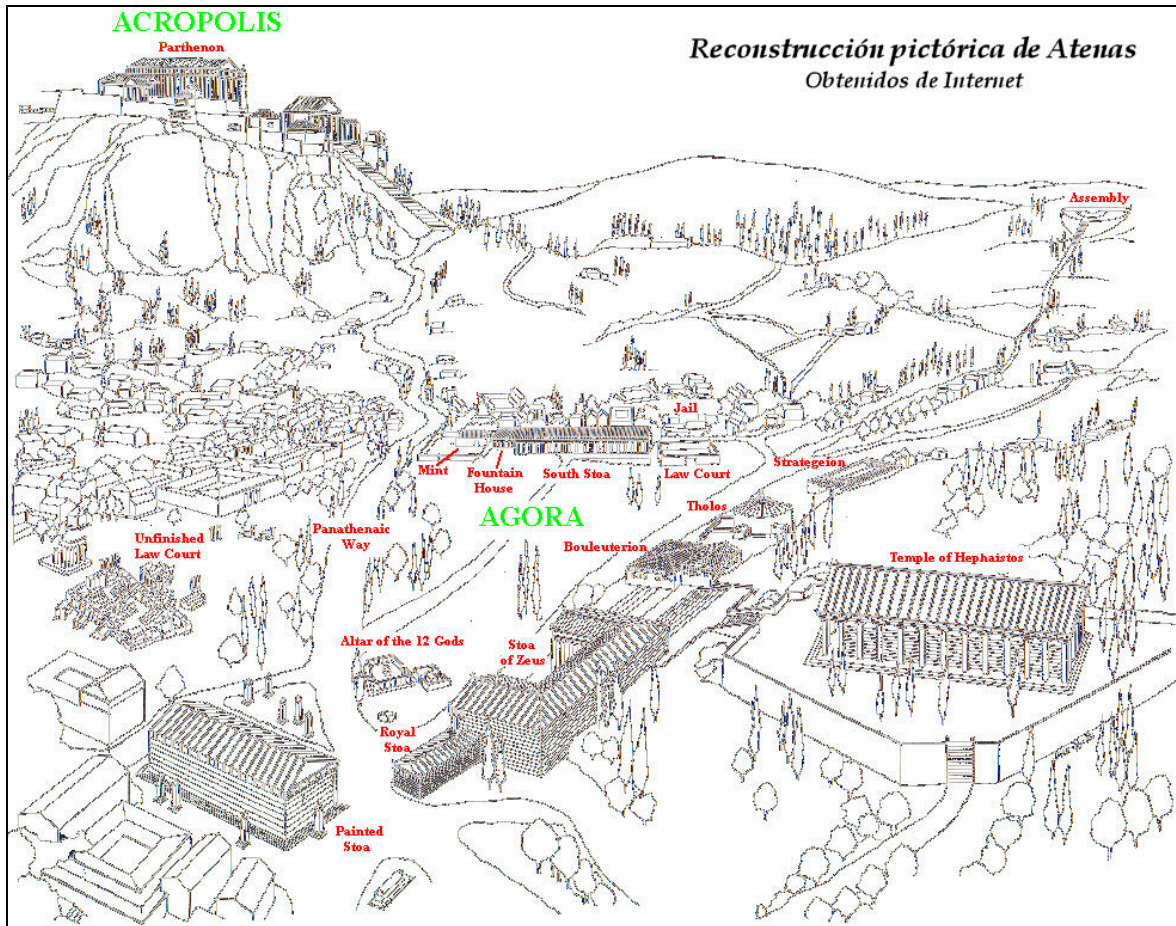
ACROPOLIS
Parthenon

Reconstrucción pictórica de Atenas
Obtenidos de Internet

Assembly

Jail

Mint
Fountain House
South Stoa
Law Court
Strategeion
Tholos

AGORA

Unfinished Law Court
Panathenaic Way
Bouleuterion
Temple of Hephaistos
Altar of the 12 Gods
Stoa of Zeus
Royal Stoa
Painted Stoa